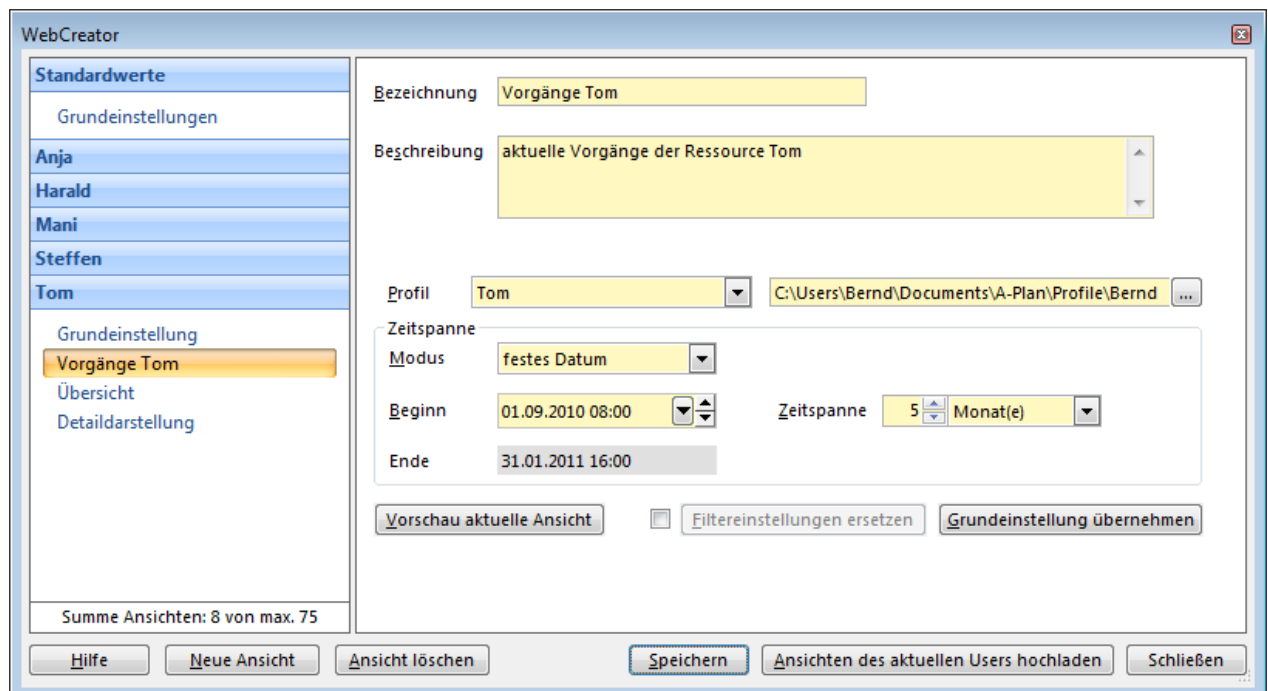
WebCreator

Standardwerte

Grundeinstellungen

Anja

Harald

Mani

Steffen

Tom

Grundeinstellung

Vorgänge Tom

Übersicht

Detaildarstellung

Summe Ansichten: 8 von max. 75

Bezeichnung Vorgänge Tom

Beschreibung aktuelle Vorgänge der Ressource Tom

Profil Tom C:\Users\Bernd\Documents\A-Plan\Profile\Bernd ...

Zeitspanne

Modus festes Datum

Beginn 01.09.2010 08:00

Zeitspanne 5 Monat(e)

Ende 31.01.2011 16:00

Vorschau aktuelle Ansicht

Filtereinstellungen ersetzen

Grundeinstellung übernehmen

Hilfe

Neue Ansicht

Ansicht löschen

Speichern

Ansichten des aktuellen Users hochladen

Schließen